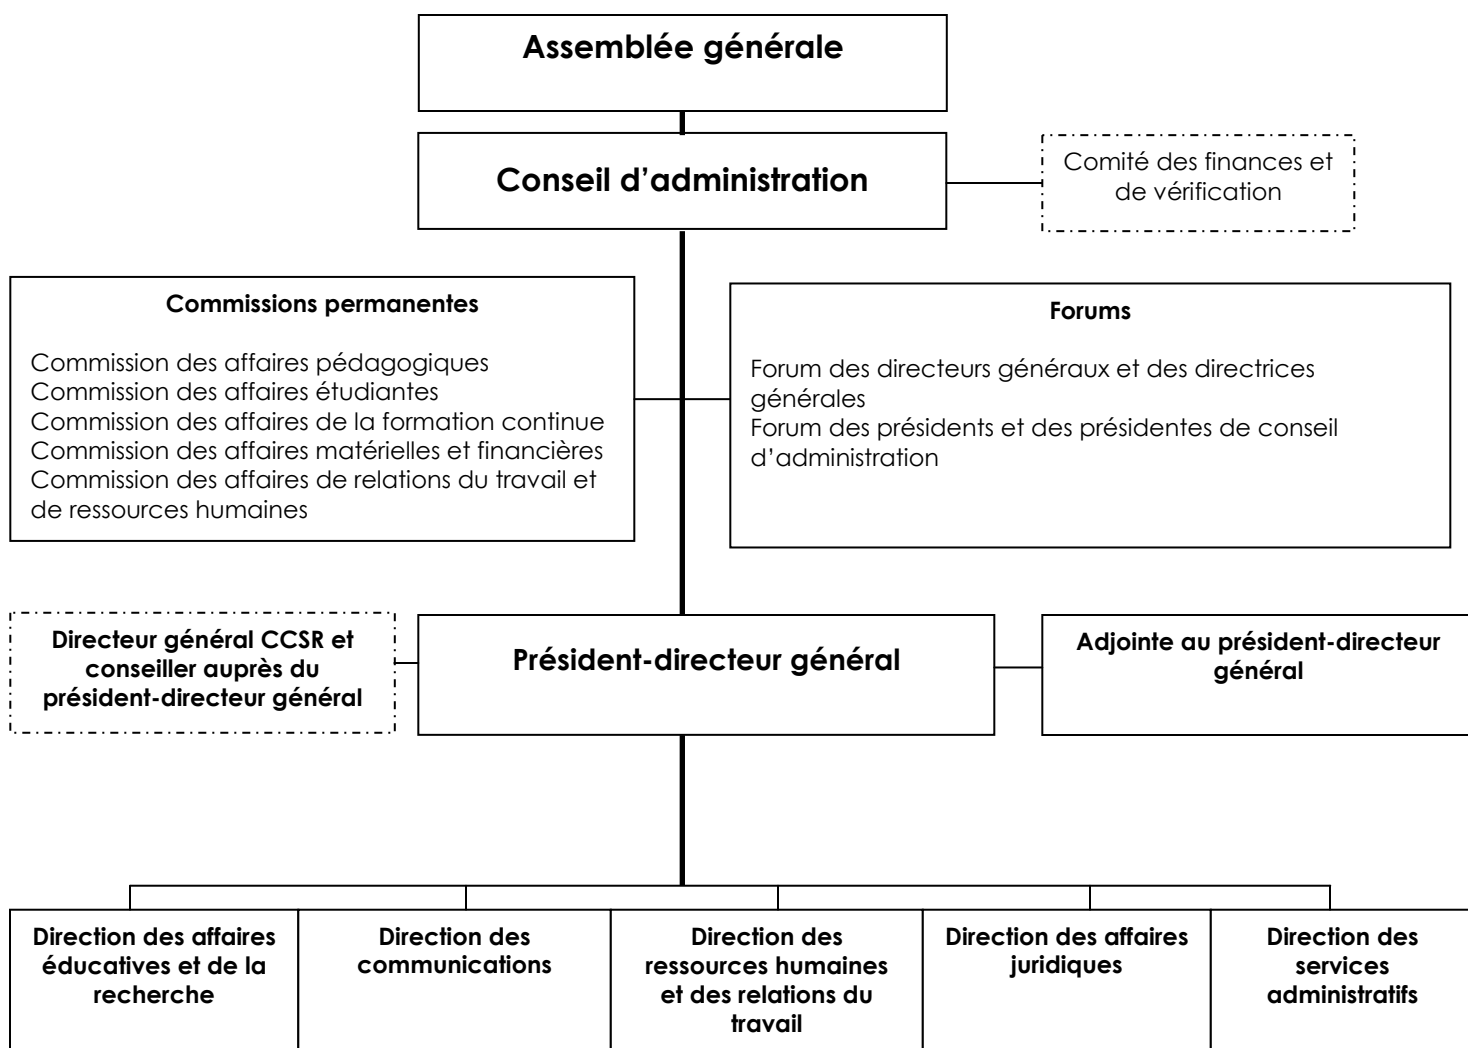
Assemblée générale

Conseil d'administration

Comité des finances et de vérification

Commissions permanentes

Commission des affaires pédagogiques
Commission des affaires étudiantes
Commission des affaires de la formation continue
Commission des affaires matérielles et financières
Commission des affaires de relations du travail et de ressources humaines

Forums

Forum des directeurs généraux et des directrices générales
Forum des présidents et des présidentes de conseil d'administration

Directeur général CCSR et conseiller auprès du président-directeur général

Président-directeur général

Adjointe au président-directeur général

Direction des affaires éducatives et de la recherche

Direction des communications

Direction des ressources humaines et des relations du travail

Direction des affaires juridiques

Direction des services administratifs